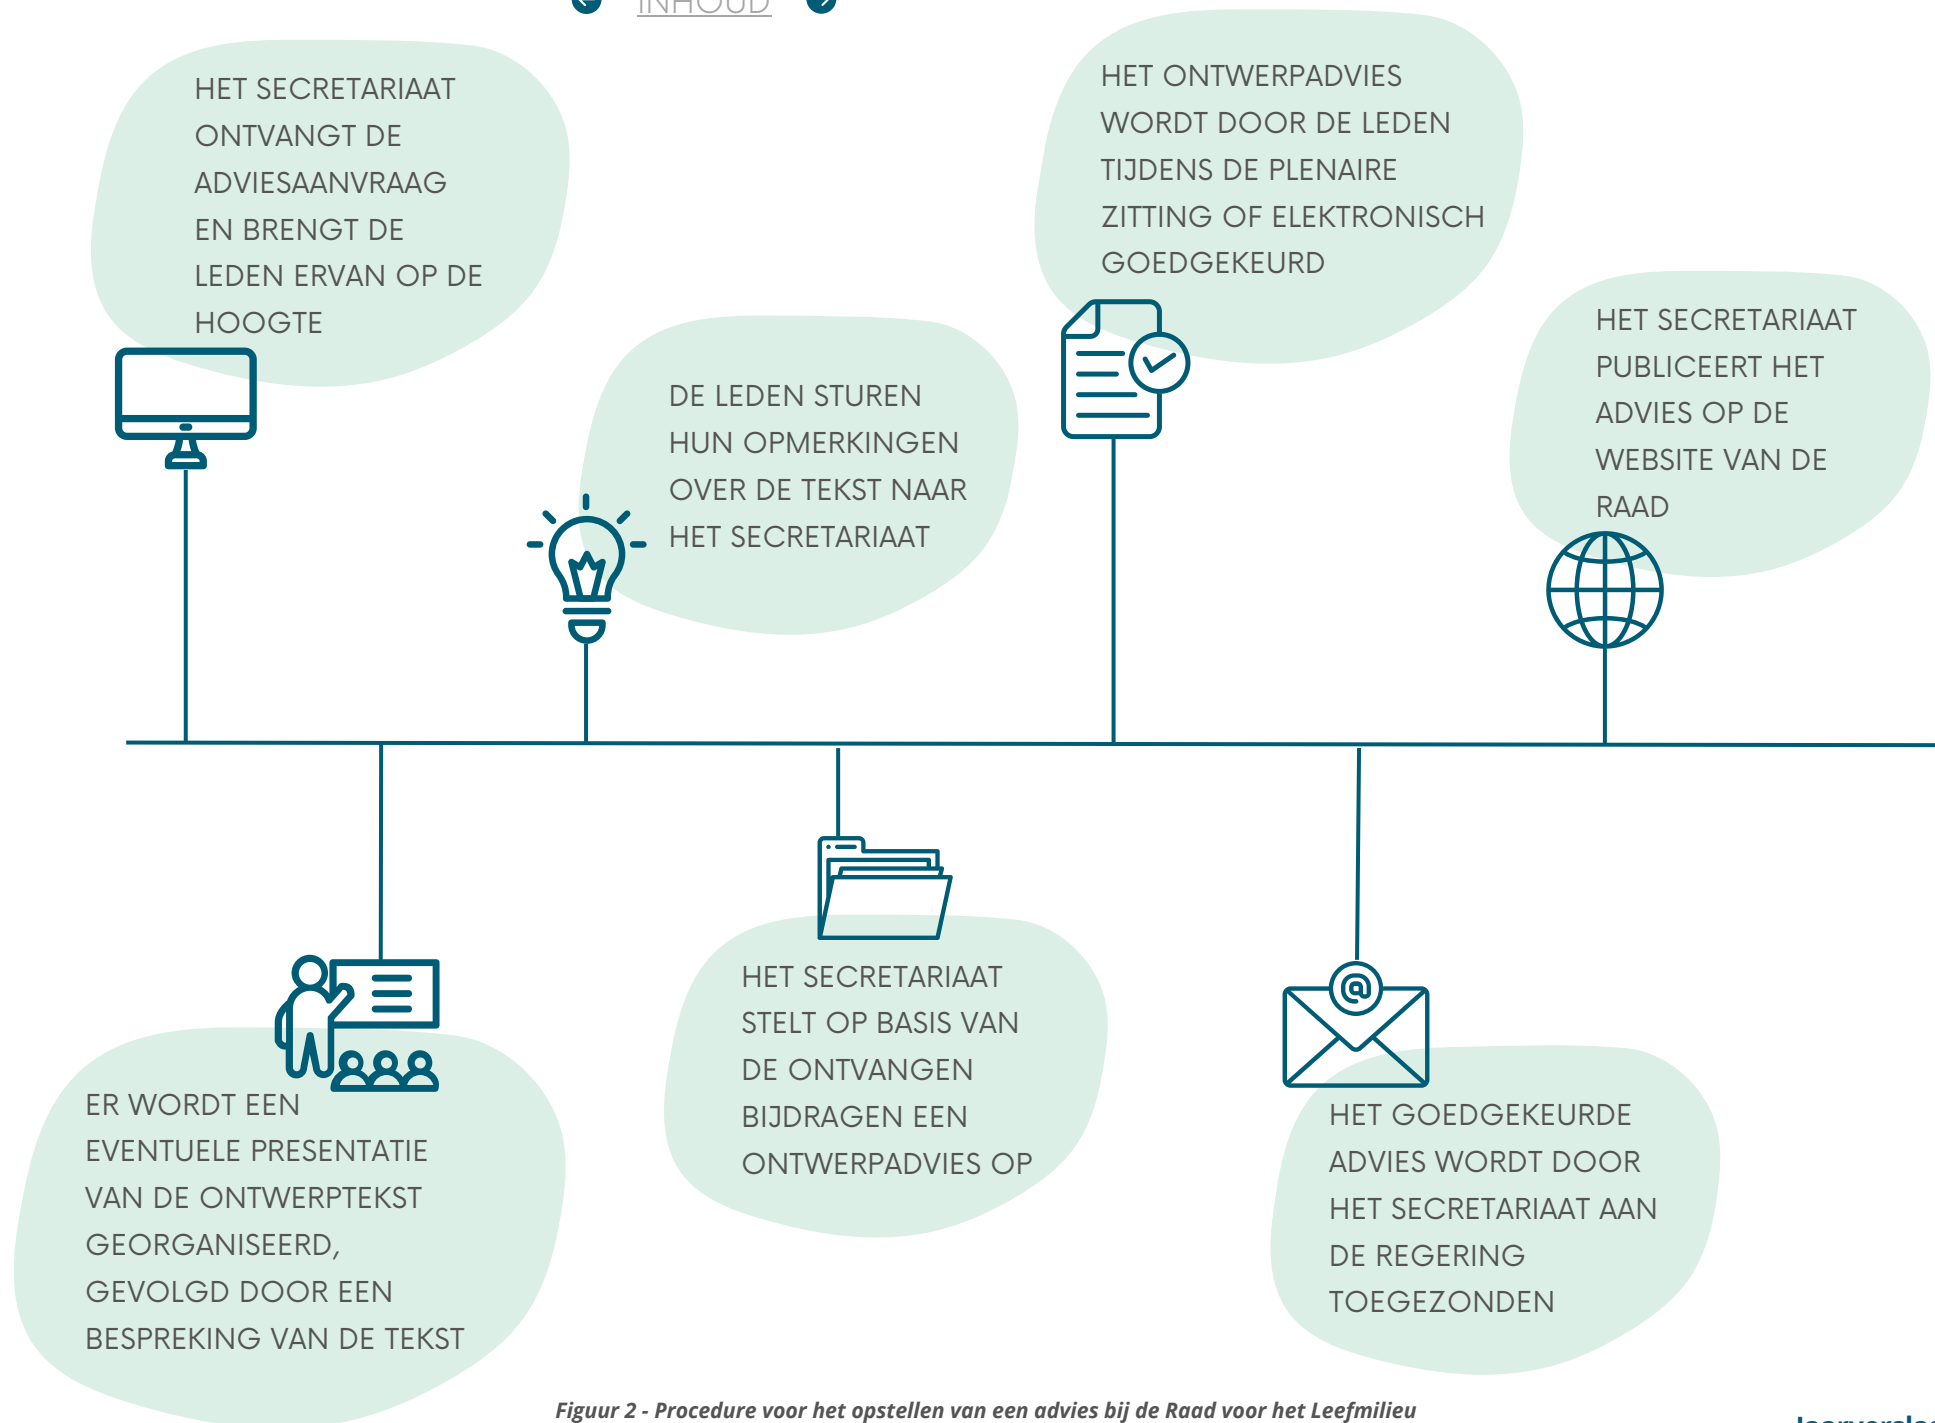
INHOUD

HET SECRETARIAAT ONTVANGT DE ADVIESAANVRAAG EN BRENGT DE LEDEN ERVAN OP DE HOOGTE

DE LEDEN STUREN HUN OPMERKINGEN OVER DE TEKST NAAR HET SECRETARIAAT

HET ONTWERPADVIES WORDT DOOR DE LEDEN TIJDENS DE PLENAIRE ZITTING OF ELEKTRONISCH GOEDGEKEURD

HET SECRETARIAAT PUBLICEERT HET ADVIES OP DE WEBSITE VAN DE RAAD

ER WORDT EEN EVENTUELE PRESENTATIE VAN DE ONTWERPTEKST GEORGANISEERD, GEVOLGD DOOR EEN BESPREKING VAN DE TEKST

HET SECRETARIAAT STELT OP BASIS VAN DE ONTVANGEN BIJDRAGEN EEN ONTWERPADVIES OP

HET GOEDGEKEURDE ADVIES WORDT DOOR HET SECRETARIAAT AAN DE REGERING TOEGEZONDEN

Figuur 2 - Procedure voor het opstellen van een advies bij de Raad voor het Leefmilieu

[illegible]